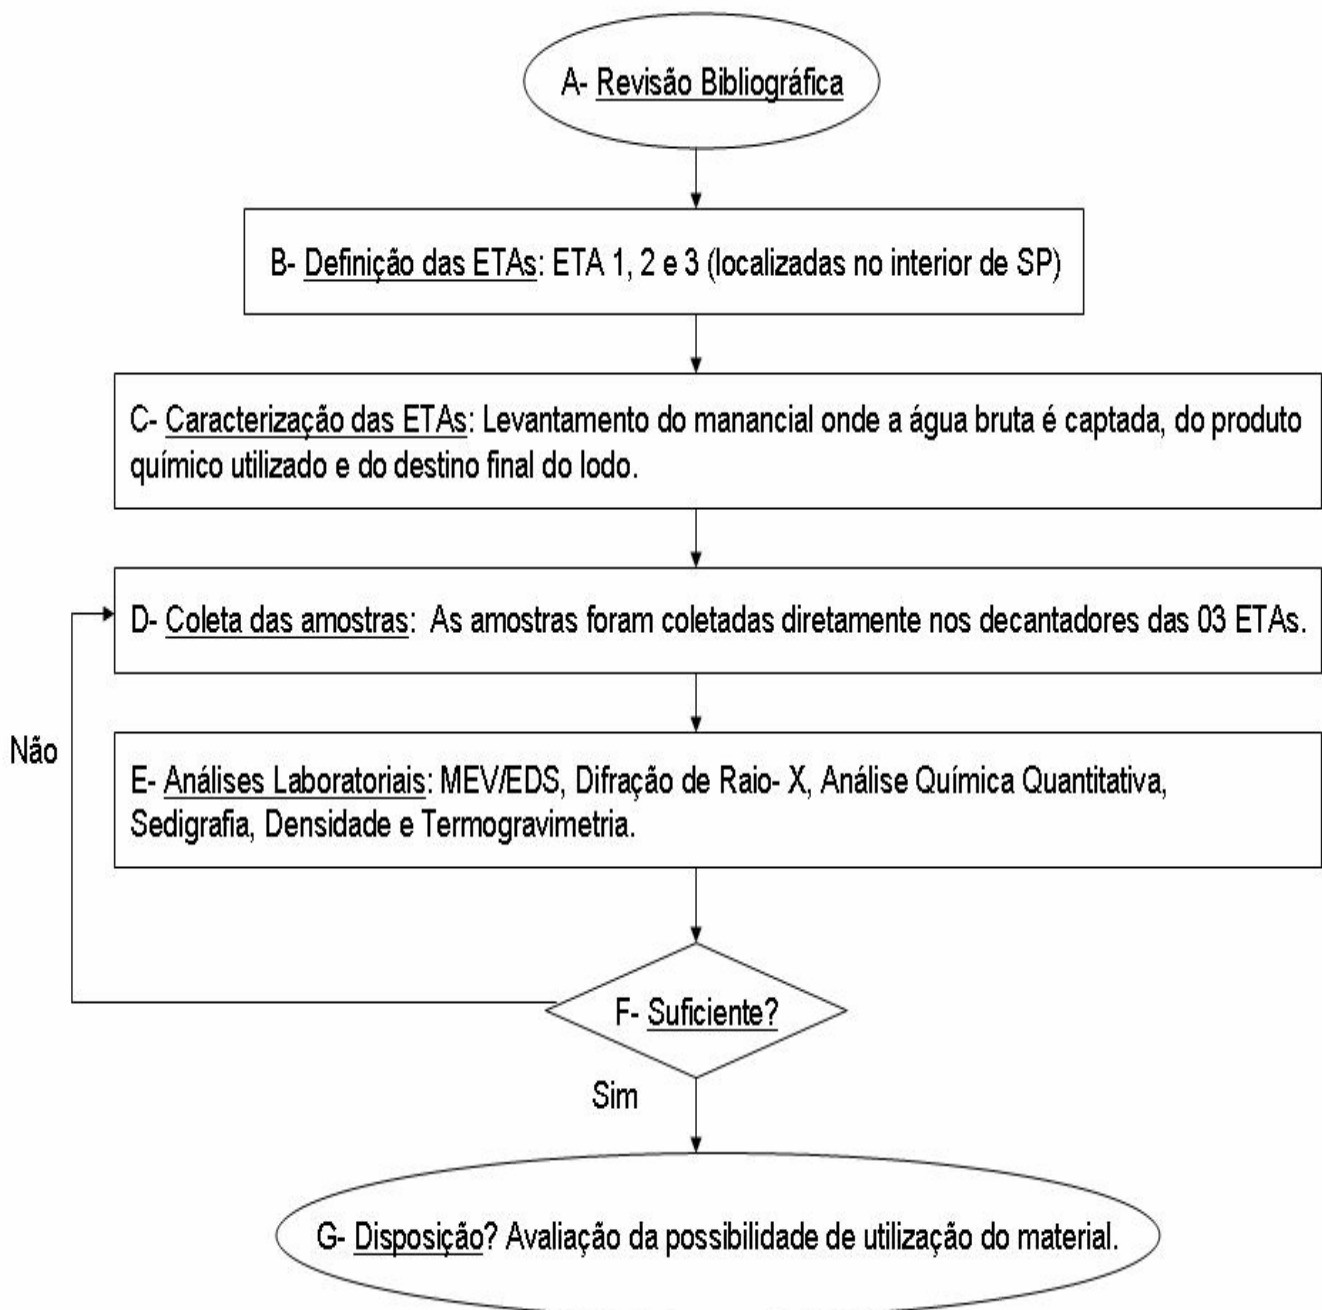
A- Revisão Bibliográfica

B- Definição das ETAs: ETA 1, 2 e 3 (localizadas no interior de SP)

C- Caracterização das ETAs: Levantamento do manancial onde a água bruta é captada, do produto químico utilizado e do destino final do lodo.

D- Coleta das amostras: As amostras foram coletadas diretamente nos decantadores das 03 ETAs.

Não

E- Análises Laboratoriais: MEV/EDS, Difração de Raio- X, Análise Química Quantitativa, Sedigrafia, Densidade e Termogravimetria.

F- Suficiente?

Sim

G- Disposição? Avaliação da possibilidade de utilização do material.